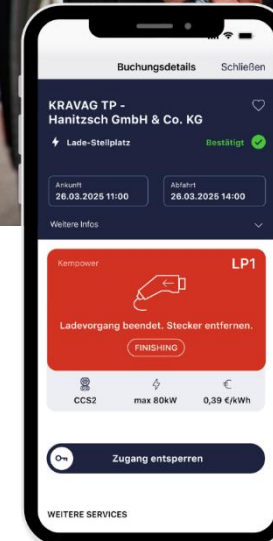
Buchungsdetails Schließen

KRAVAG TP - Hanitzsch GmbH & Co. KG

Lade-Stellplatz

Bestätigt

Ankunft
26.03.2025 11:00

Abfahrt
26.03.2025 14:00

Weitere Infos

Kempower

LP1

Ladevorgang beendet. Stecker entfernen.

FINISHING

CCS2

max 80kW

€
0,39 €/kWh

Zugang entsperren

WEITERE SERVICES